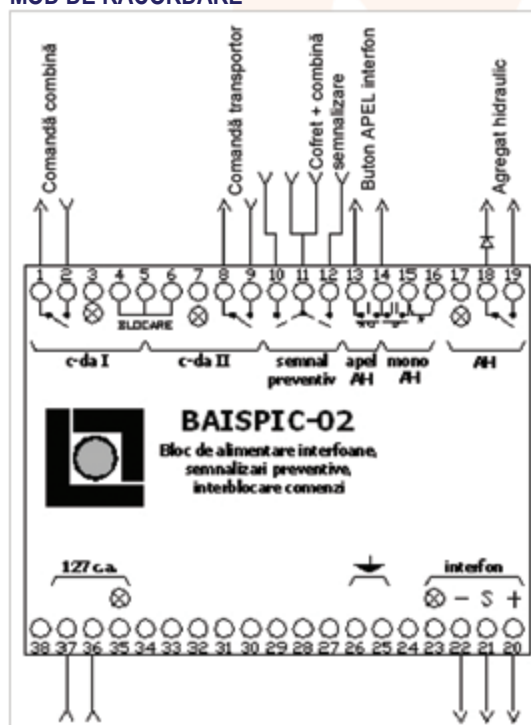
MOD DE RACORDARE

Comandă combină
Comandă transportor
Cofret + combină
semnalizare
Buton APEL interfon
Agregat hidraulic

1 2 3 4 5 6 7 8 9 10 11 12 13 14 15 16 17 18 19

BLOCARE

c-da I
c-da II
semnal preventiv
apel AH
mono AH
AH

BAISPIC-02
Bloc de alimentare interfoane, semnalizari preventive, interblocare comenzi

127 c.a.
interfon
− S +

38 37 36 35 34 33 32 31 30 29 28 27 26 25 24 23 22 21 20